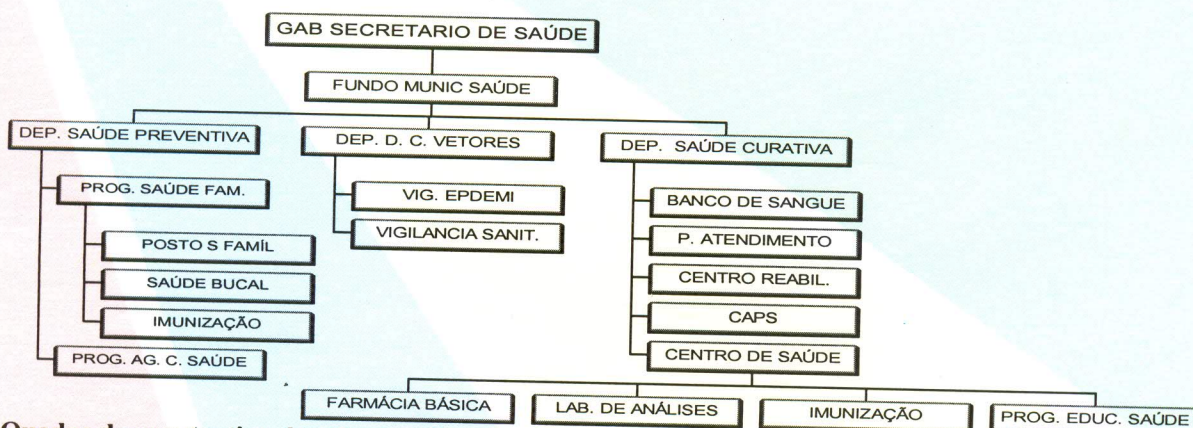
GAB SECRETARIO DE SAÚDE

FUNDO MUNIC SAÚDE

DEP. SAÚDE PREVENTIVA

PROG. SAÚDE FAM.

POSTO S FAMÍL

SAÚDE BUCAL

IMUNIZAÇÃO

PROG. AG. C. SAÚDE

DEP. D. C. VETORES

VIG. EPDEMI

VIGILANCIA SANIT.

DEP. SAÚDE CURATIVA

BANCO DE SANGUE

P. ATENDIMENTO

CENTRO REABIL.

CAPS

CENTRO DE SAÚDE

FARMÁCIA BÁSICA

LAB. DE ANÁLISES

IMUNIZAÇÃO

PROG. EDUC. SAÚDE

Quadro de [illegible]